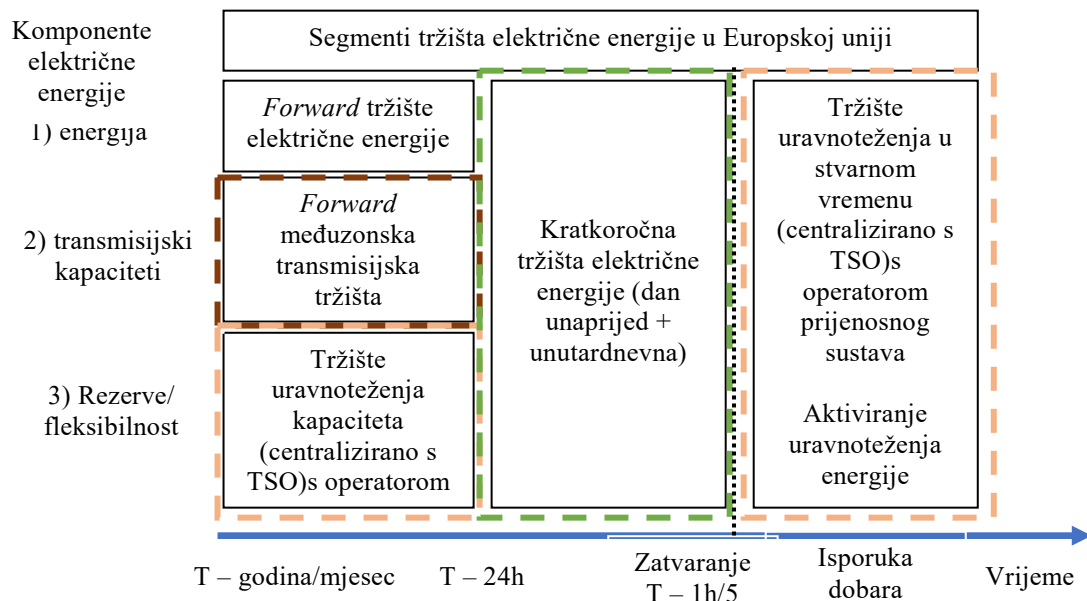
Komponente električne energije

Segmenti tržišta električne energije u Europskoj uniji

1) energija

*Forward* tržište električne energije

2) transmisijski kapaciteti

*Forward* međuzonska transmisijska tržišta

Kratkoročna tržišta električne energije (dan unaprijed + unutardnevna)

Tržište uravnoteženja u stvarnom vremenu (centralizirano s TSO)s operatorom prijenosnog sustava

Aktiviranje uravnoteženja energije

3) Rezerve/ fleksibilnost

Tržište uravnoteženja kapaciteta (centralizirano s TSO)s operatorom

T – godina/mjesec

T – 24h

Zatvaranje T – 1h/5

Isporuka dobara

Vrijeme